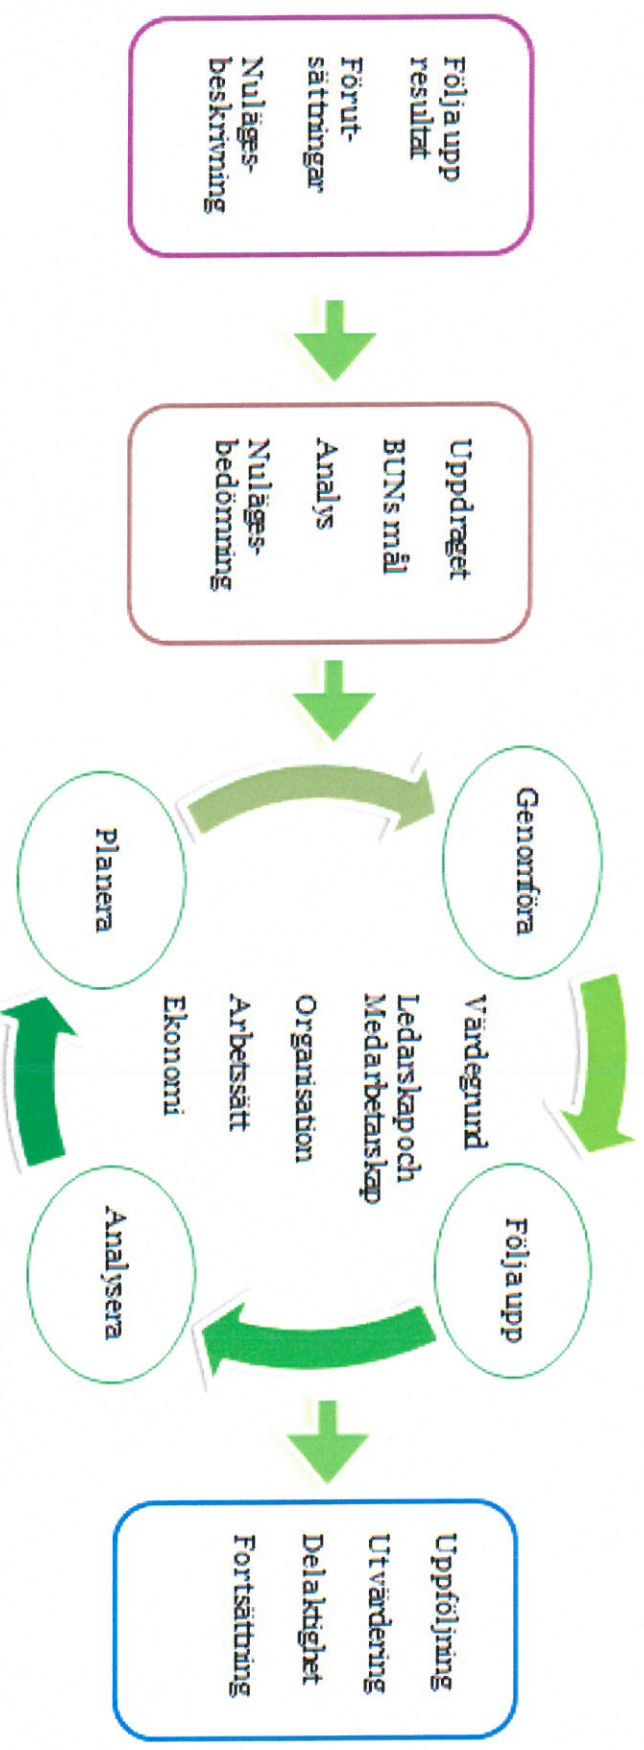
Följa upp resultat
Förutsättningar
Nulägesbeskrivning

Uppdraget
BUNs mål
Analys
Nulägesbedömning

Genomföra

Följa upp

Analysera

Planera

Värdegrund
Ledarskap och Medarbetarskap
Organisation
Arbetssätt
Ekonomi

Uppföljning
Utvärdering
Delaktighet
Fortsättning